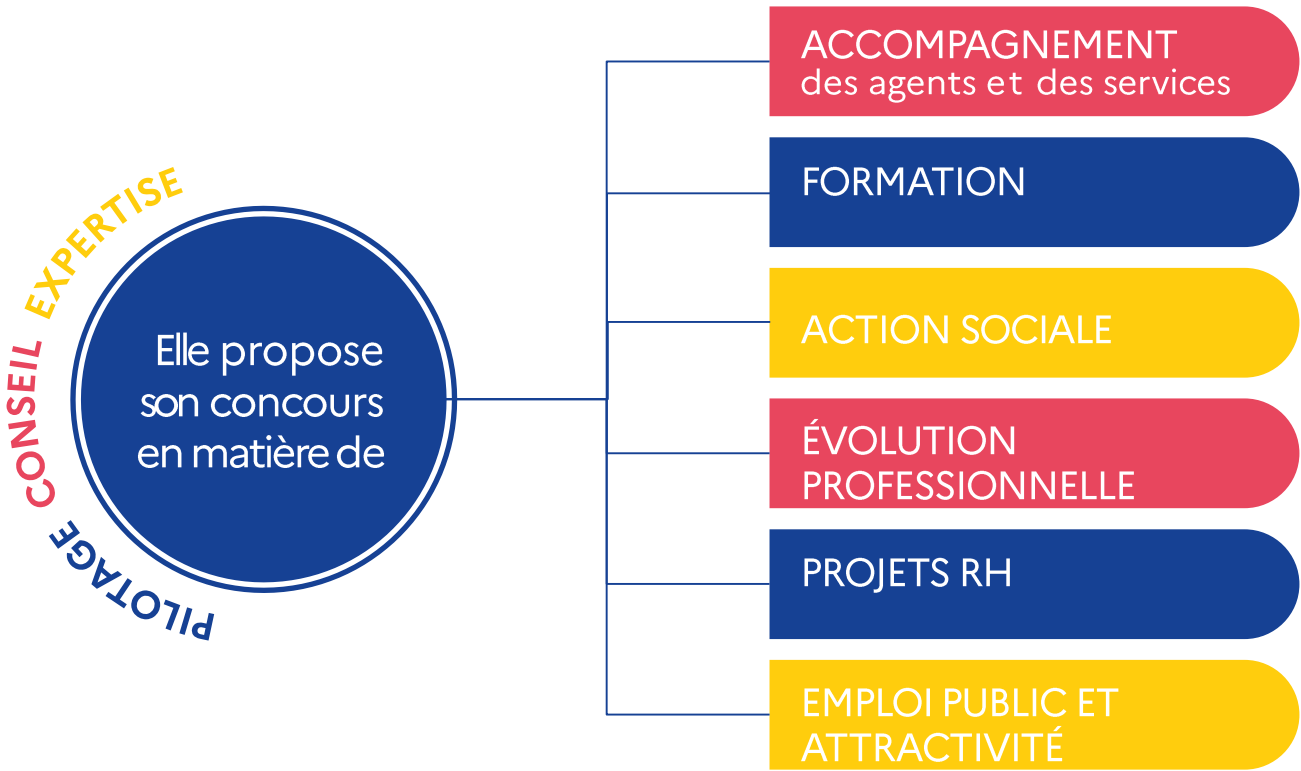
EXPERTISE
CONSEIL
PILOTAGE

Elle propose son concours en matière de

ACCOMPAGNEMENT des agents et des services

FORMATION

ACTION SOCIALE

ÉVOLUTION PROFESSIONNELLE

PROJETS RH

EMPLOI PUBLIC ET ATTRACTIVITÉ